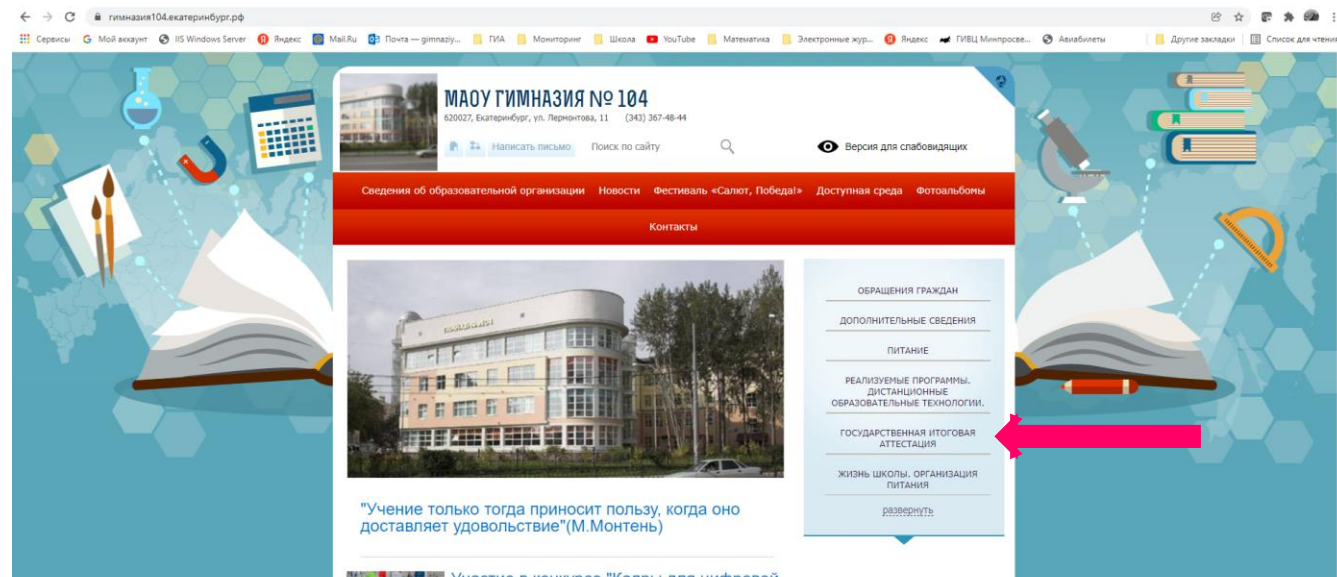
гимназия104.екатеринбург.рф

Сервисы Мой аккаунт IIS Windows Server Яндекс Mail.Ru Почта — gimnaziy... ГИА Мониторинг Школа YouTube Математика Электронные жур... Яндекс ГИВЦ Минпросве... Авиабилеты Другие закладки Список для чтения

МАОУ ГИМНАЗИЯ № 104
620027, Екатеринбург, ул. Лермонтова, 11 (343) 367-48-44

Написать письмо Поиск по сайту

Версия для слабовидящих

Сведения об образовательной организации Новости Фестиваль «Салют, Победа!» Доступная среда Фотоальбомы Контакты

ОБРАЩЕНИЯ ГРАЖДАН
ДОПОЛНИТЕЛЬНЫЕ СВЕДЕНИЯ
ПИТАНИЕ
РЕАЛИЗУЕМЫЕ ПРОГРАММЫ. ДИСТАНЦИОННЫЕ ОБРАЗОВАТЕЛЬНЫЕ ТЕХНОЛОГИИ.
ГОСУДАРСТВЕННАЯ ИТОГОВАЯ АТТЕСТАЦИЯ
ЖИЗНЬ ШКОЛЫ. ОРГАНИЗАЦИЯ ПИТАНИЯ
развернуть

"Учение только тогда приносит пользу, когда оно доставляет удовольствие"(М.Монтень)

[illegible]